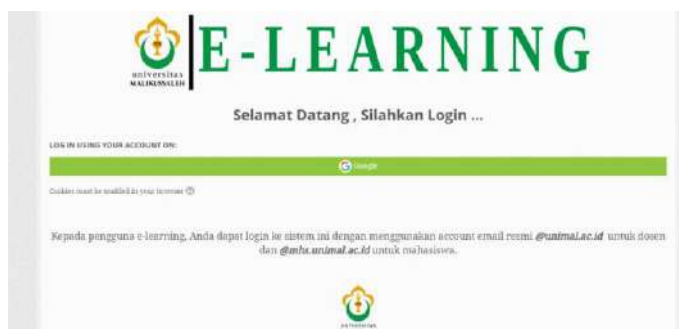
universitas MALIKUSSALEH

E-LEARNING

Selamat Datang , Silahkan Login ...

LOG IN USING YOUR ACCOUNT ON:

Google

Cookies must be enabled in your browser

Kepada pengguna e-learning, Anda dapat login ke sistem ini dengan menggunakan account email resmi @unimal.ac.id untuk dosen dan @mhs.unimal.ac.id untuk mahasiswa.

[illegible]